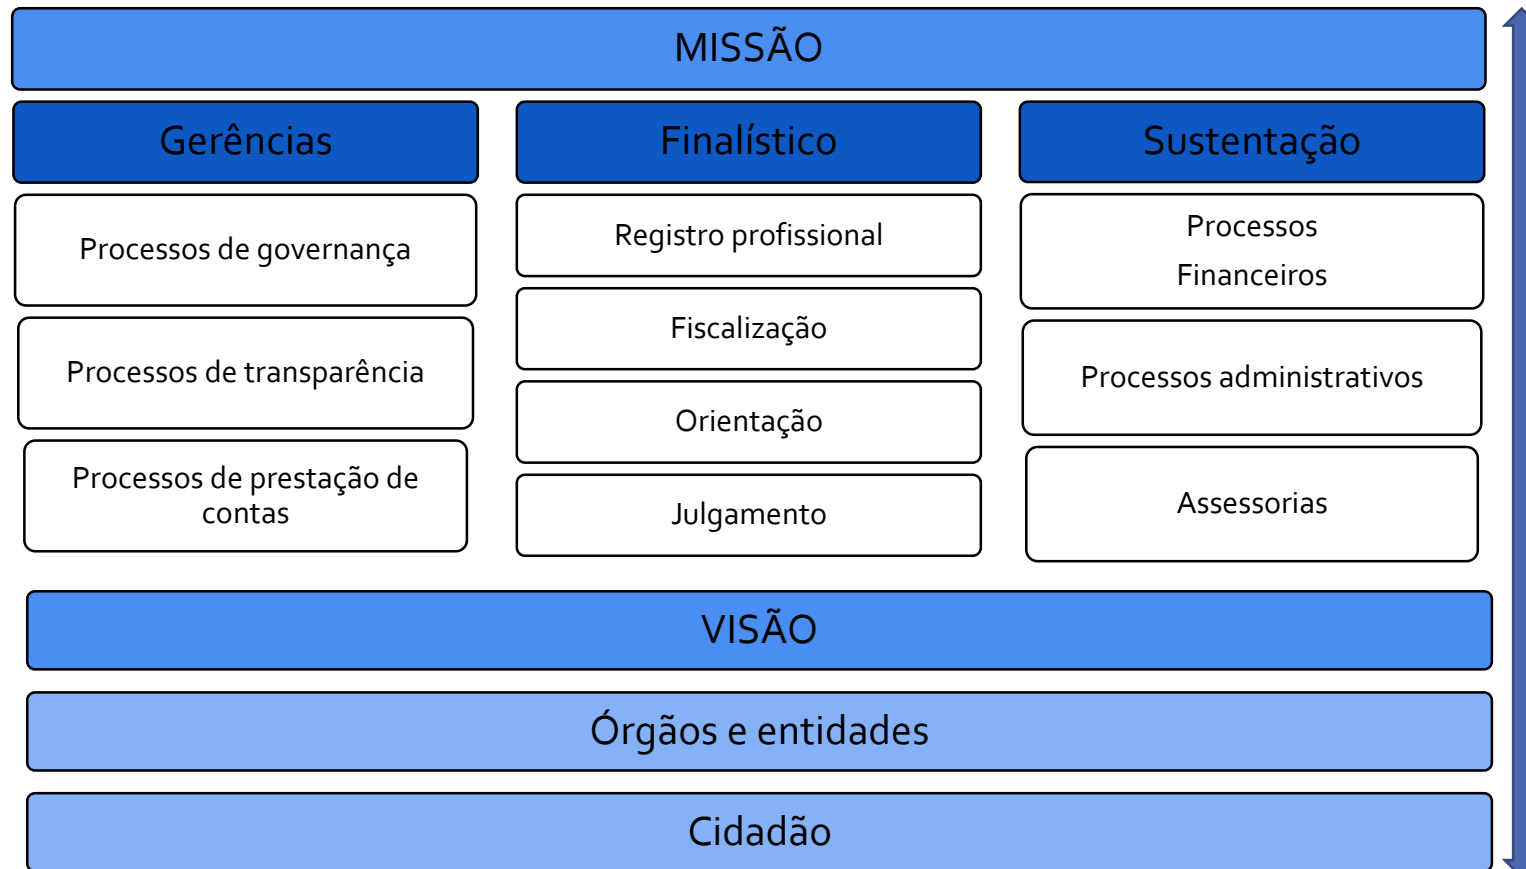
MISSÃO

Gerências

Processos de governança

Processos de transparência

Processos de prestação de contas

Finalístico

Registro profissional

Fiscalização

Orientação

Julgamento

Sustentação

Processos Financeiros

Processos administrativos

Assessorias

VISÃO

Órgãos e entidades

Cidadão